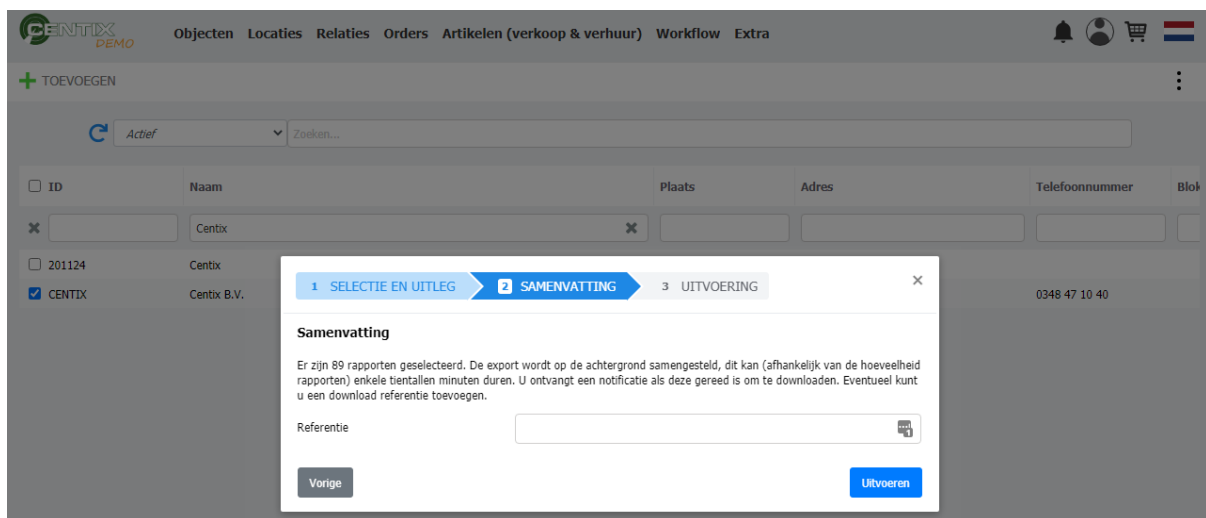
CENTIX DEMO

Objecten Locaties Relaties Orders Artikelen (verkoop & verhuur) Workflow Extra

TOEVOEGEN

Actief

Zoeken...

| ID | Naam | Plaats | Adres | Telefoonnummer | Blok |
|---|---|---|---|---|---|
| | Centix | | | | |
| 201124 | Centix | | | | |
| CENTIX | Centix B.V. | | | 0348 47 10 40 | |

1 SELECTIE EN UITLEG 2 SAMENVATTING 3 UITVOERING

Samenvatting

Er zijn 89 rapporten geselecteerd. De export wordt op de achtergrond samengesteld, dit kan (afhankelijk van de hoeveelheid rapporten) enkele tientallen minuten duren. U ontvangt een notificatie als deze gereed is om te downloaden. Eventueel kunt u een download referentie toevoegen.

Referentie

Vorige

Uitvoeren